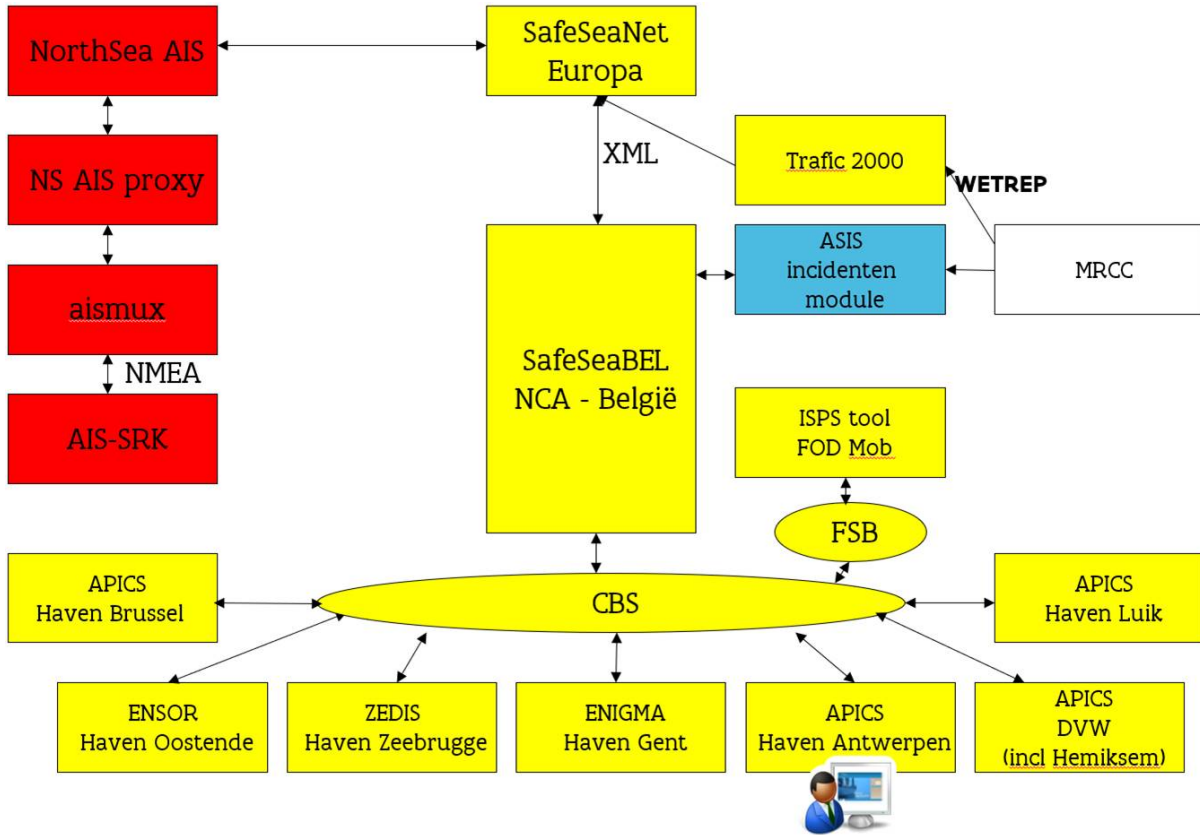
NorthSea AIS

NS AIS proxy

aismux

NMEA

AIS-SRK

SafeSeaNet Europa

XML

Trafic 2000

WETREP

ASIS incidenten module

MRCC

SafeSeaBEL NCA - België

ISPS tool FOD Mob

FSB

APICS Haven Brussel

CBS

APICS Haven Luik

ENSOR Haven Oostende

ZEDIS Haven Zeebrugge

ENIGMA Haven Gent

APICS Haven Antwerpen

APICS DVW (incl Hemiksem)